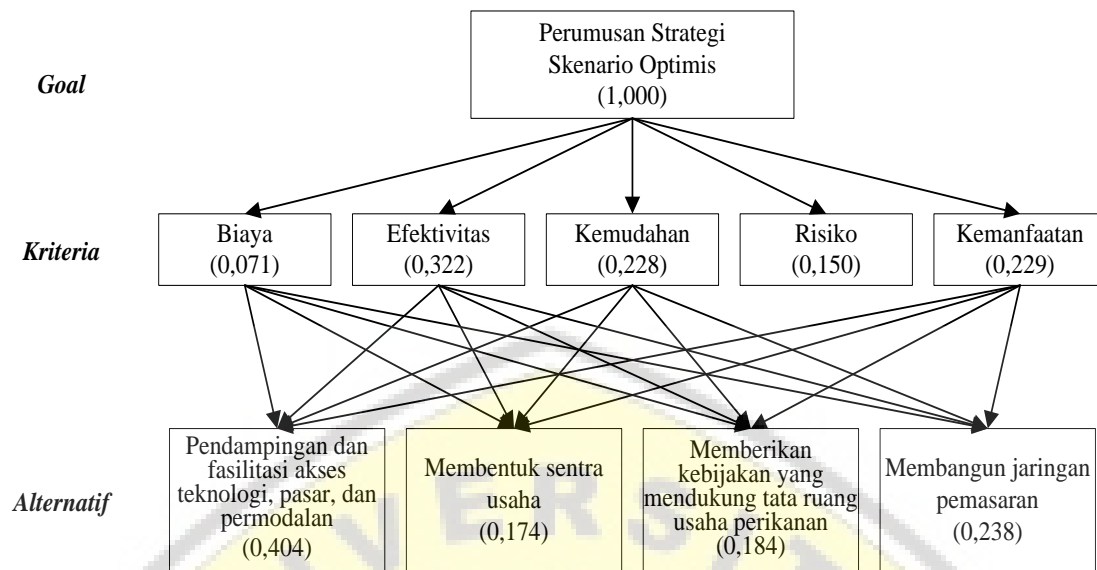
Goal

Perumusan Strategi Skenario Optimis (1,000)

Kriteria

Biaya (0,071)

Efektivitas (0,322)

Kemudahan (0,228)

Risiko (0,150)

Kemanfaatan (0,229)

Alternatif

Pendampingan dan fasilitasi akses teknologi, pasar, dan permodalan (0,404)

Membentuk sentra usaha (0,174)

Memberikan kebijakan yang mendukung tata ruang usaha perikanan (0,184)

Membangun jaringan pemasaran (0,238)